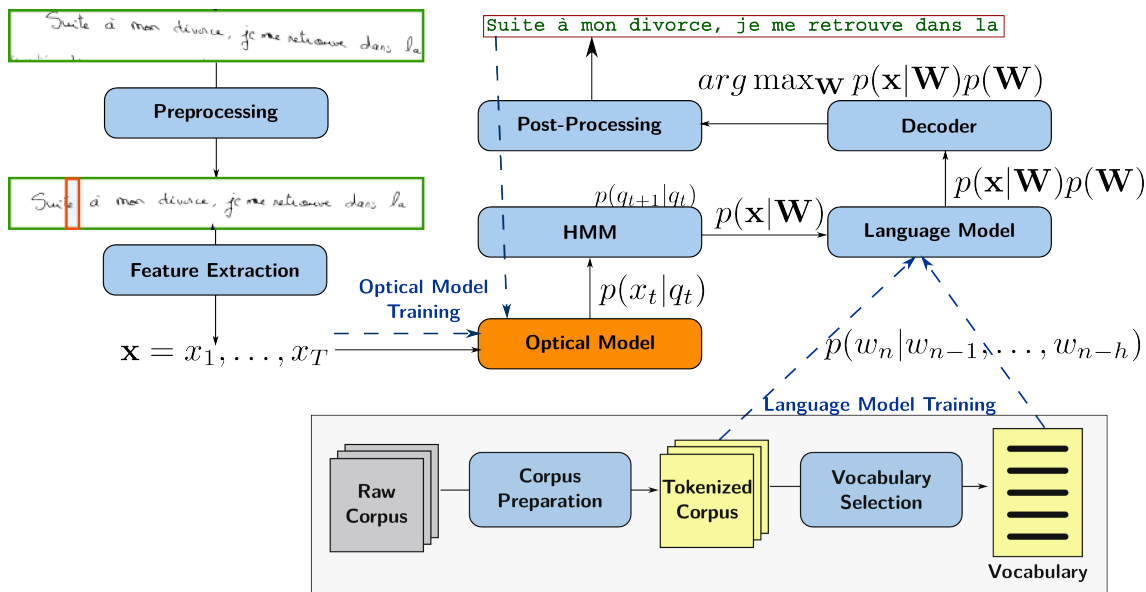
Suite à mon divorce, je me retrouve dans la

Preprocessing

Suite à mon divorce, je me retrouve dans la

Feature Extraction

$\mathbf{x} = x_1, \ldots, x_T$

Suite à mon divorce, je me retrouve dans la

$arg\max_{\mathbf{W}} p(\mathbf{x}|\mathbf{W})p(\mathbf{W})$

Post-Processing

Decoder

$p(q_{t+1}|q_t)$

$p(\mathbf{x}|\mathbf{W})p(\mathbf{W})$

HMM

$p(\mathbf{x}|\mathbf{W})$

Language Model

$p(x_t|q_t)$

Optical Model Training

Optical Model

$p(w_n|w_{n-1}, \ldots, w_{n-h})$

Language Model Training

Raw Corpus

Corpus Preparation

Tokenized Corpus

Vocabulary Selection

Vocabulary